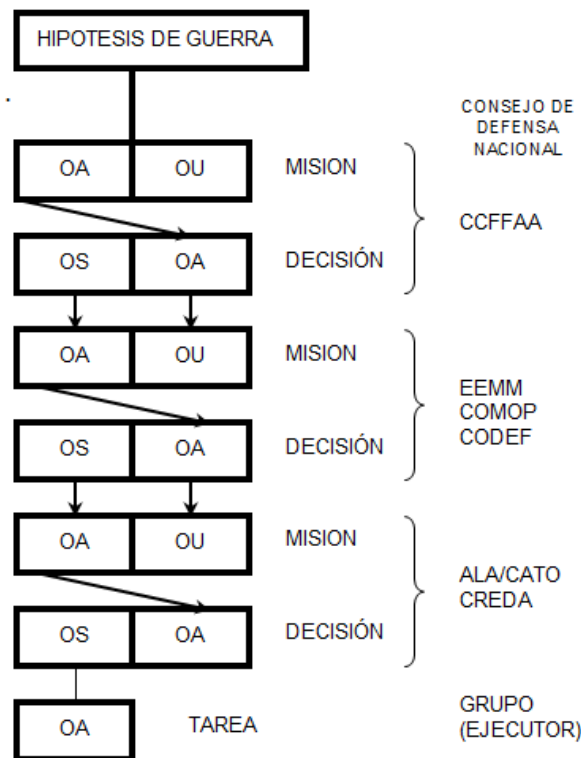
HIPOTESIS DE GUERRA

CONSEJO DE DEFENSA NACIONAL

| OA | OU |
|---|---|

MISION

CCFFAA

| OS | OA |
|---|---|

DECISIÓN

| OA | OU |
|---|---|

MISION

EEMM
COMOP
CODEF

| OS | OA |
|---|---|

DECISIÓN

| OA | OU |
|---|---|

MISION

ALA/CATO
CREDA

| OS | OA |
|---|---|

DECISIÓN

| OA |
|---|

TAREA

GRUPO
(EJECUTOR)